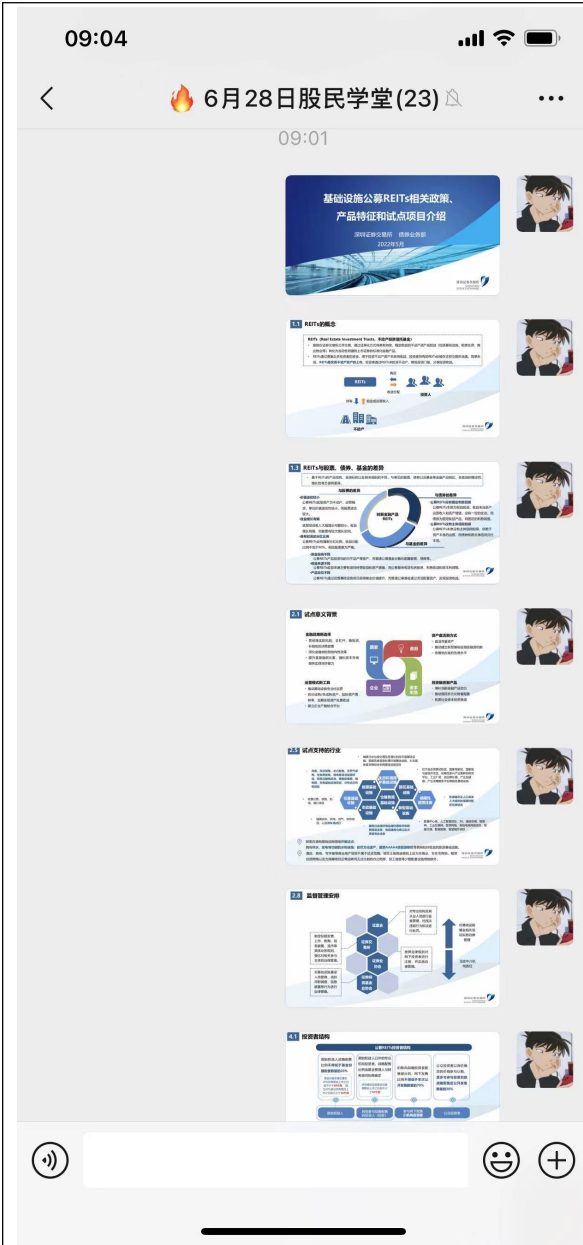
09:04

6月28日股民学堂(23)

09:01

基础设施公募REITs相关政策、产品特征和试点项目介绍

深圳证券交易所 债券业务部

2022年5月

1.1 REITs的概念

REITs

1.3 REITs与股票、债券、基金的差异

2.1 试点意义背景

2.3 试点支持的行业

2.8 监督管理安排

4.1 投资者结构

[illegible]